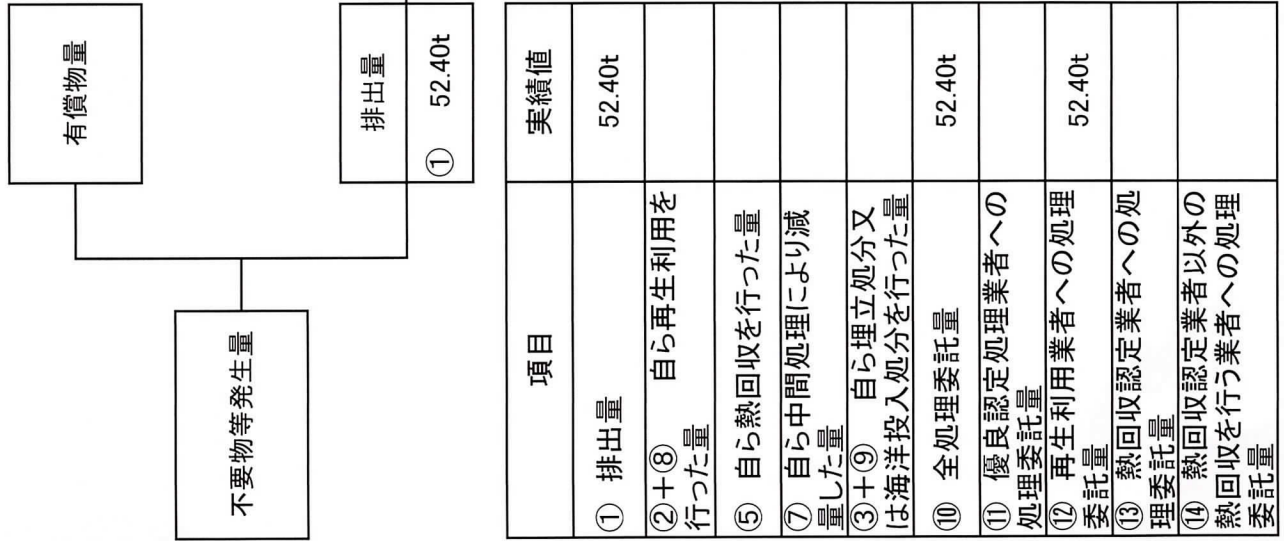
有償物量

排出量
① 52.40t

不要物等発生量

| 項目 | 実績値 |
|---|---|
| ① 排出量 | 52.40t |
| ②+⑧ 自ら再生利用を行った量 | |
| ⑤ 自ら熱回収を行った量 | |
| ⑦ 自ら中間処理により減量した量 | |
| ③+⑨ 自ら埋立処分又は海洋投入処分を行った量 | |
| ⑩ 全処理委託量 | 52.40t |
| ⑪ 優良認定処理業者への処理委託量 | |
| ⑫ 再生利用業者への処理委託量 | 52.40t |
| ⑬ 熱回収認定業者への処理委託量 | |
| ⑭ 熱回収認定業者以外の熱回収を行う業者への処理委託量 | |